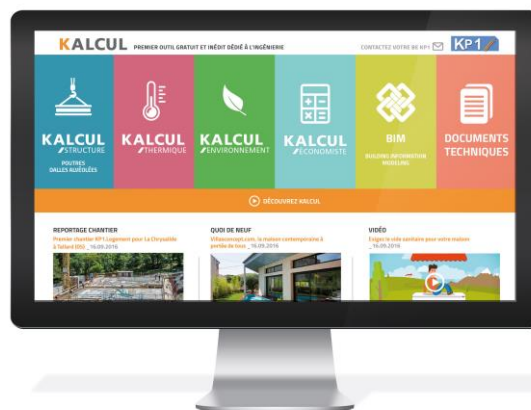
KALCUL PREMIER OUTIL GRATUIT ET INÉDIT DÉDIÉ À L'INGÉNIERIE

CONTACTEZ VOTRE KP1

KP1

KALCUL STRUCTURE

POUTRES DALLES ALVÉOLÉES

KALCUL THERMIQUE

KALCUL ENVIRONNEMENT

KALCUL ÉCONOMISTE

BIM

BUILDING INFORMATION MODELING

DOCUMENTS TECHNIQUES

DÉCOUVREZ KALCUL

REPORTAGE CHANTIER

Premier chantier KP1 Logement pour La Chrysalide à Talland (05) _ 16.09.2016

QUOI DE NEUF

Villaconcept.com, la maison contemporaine à portée de tous _ 16.09.2016

VIDÉO

Exigez le vide sanitaire pour votre maison _ 16.09.2016